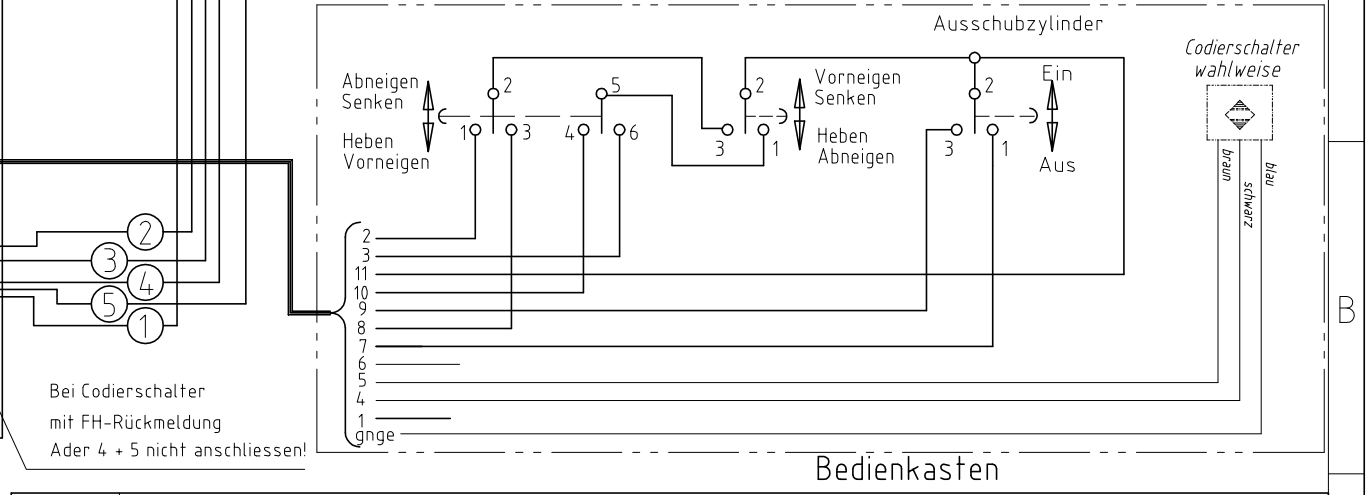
Ausschubzylinder

Codierschalter wahlweise

Abneigen Senken

Heben Vorneigen

2
1
3
5
4
6

Vorneigen Senken

2
3
1

Heben Abneigen

2
3
1

Ein

Aus

braun
schwarz
blau

2
3
4
5
1

2
3
11
10
9
8
7
6
5
4
1
gnge

B

Bei Codierschalter
mit FH-Rückmeldung
Ader 4 + 5 nicht anschliessen!

Bedienkasten